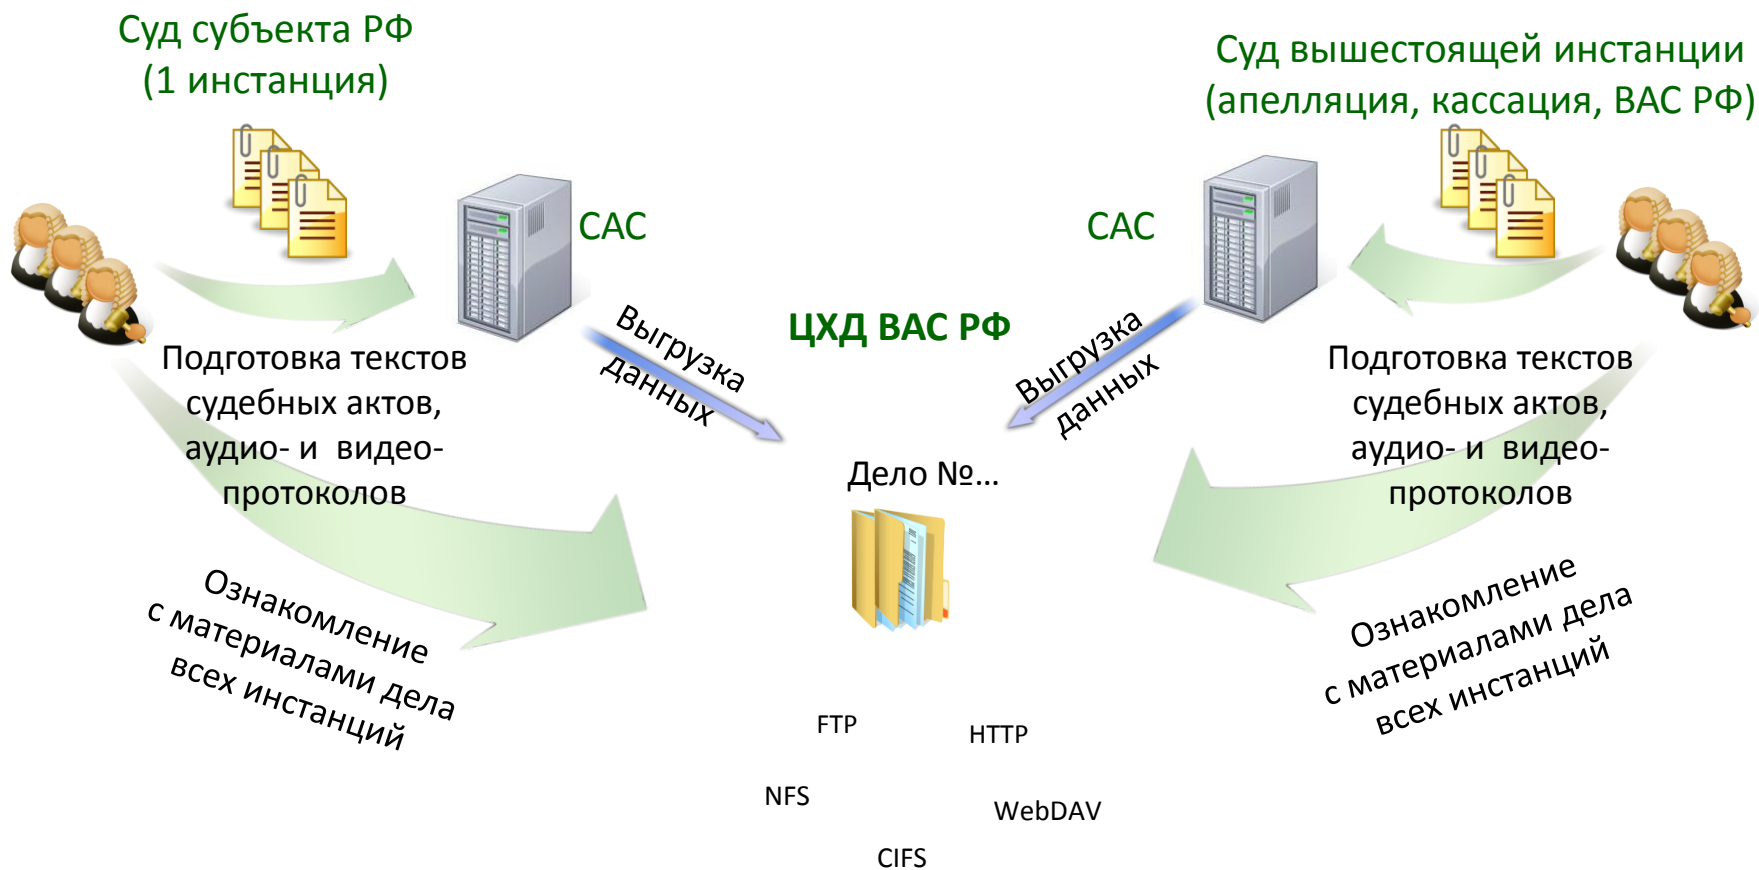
Суд субъекта РФ
(1 инстанция)

Суд вышестоящей инстанции
(апелляция, кассация, ВАС РФ)

САС

САС

ЦХД ВАС РФ

Выгрузка данных

Выгрузка данных

Подготовка текстов судебных актов, аудио- и видео-протоколов

Подготовка текстов судебных актов, аудио- и видео-протоколов

Дело №…

Ознакомление с материалами дела всех инстанций

Ознакомление с материалами дела всех инстанций

FTP

HTTP

NFS

WebDAV

CIFS